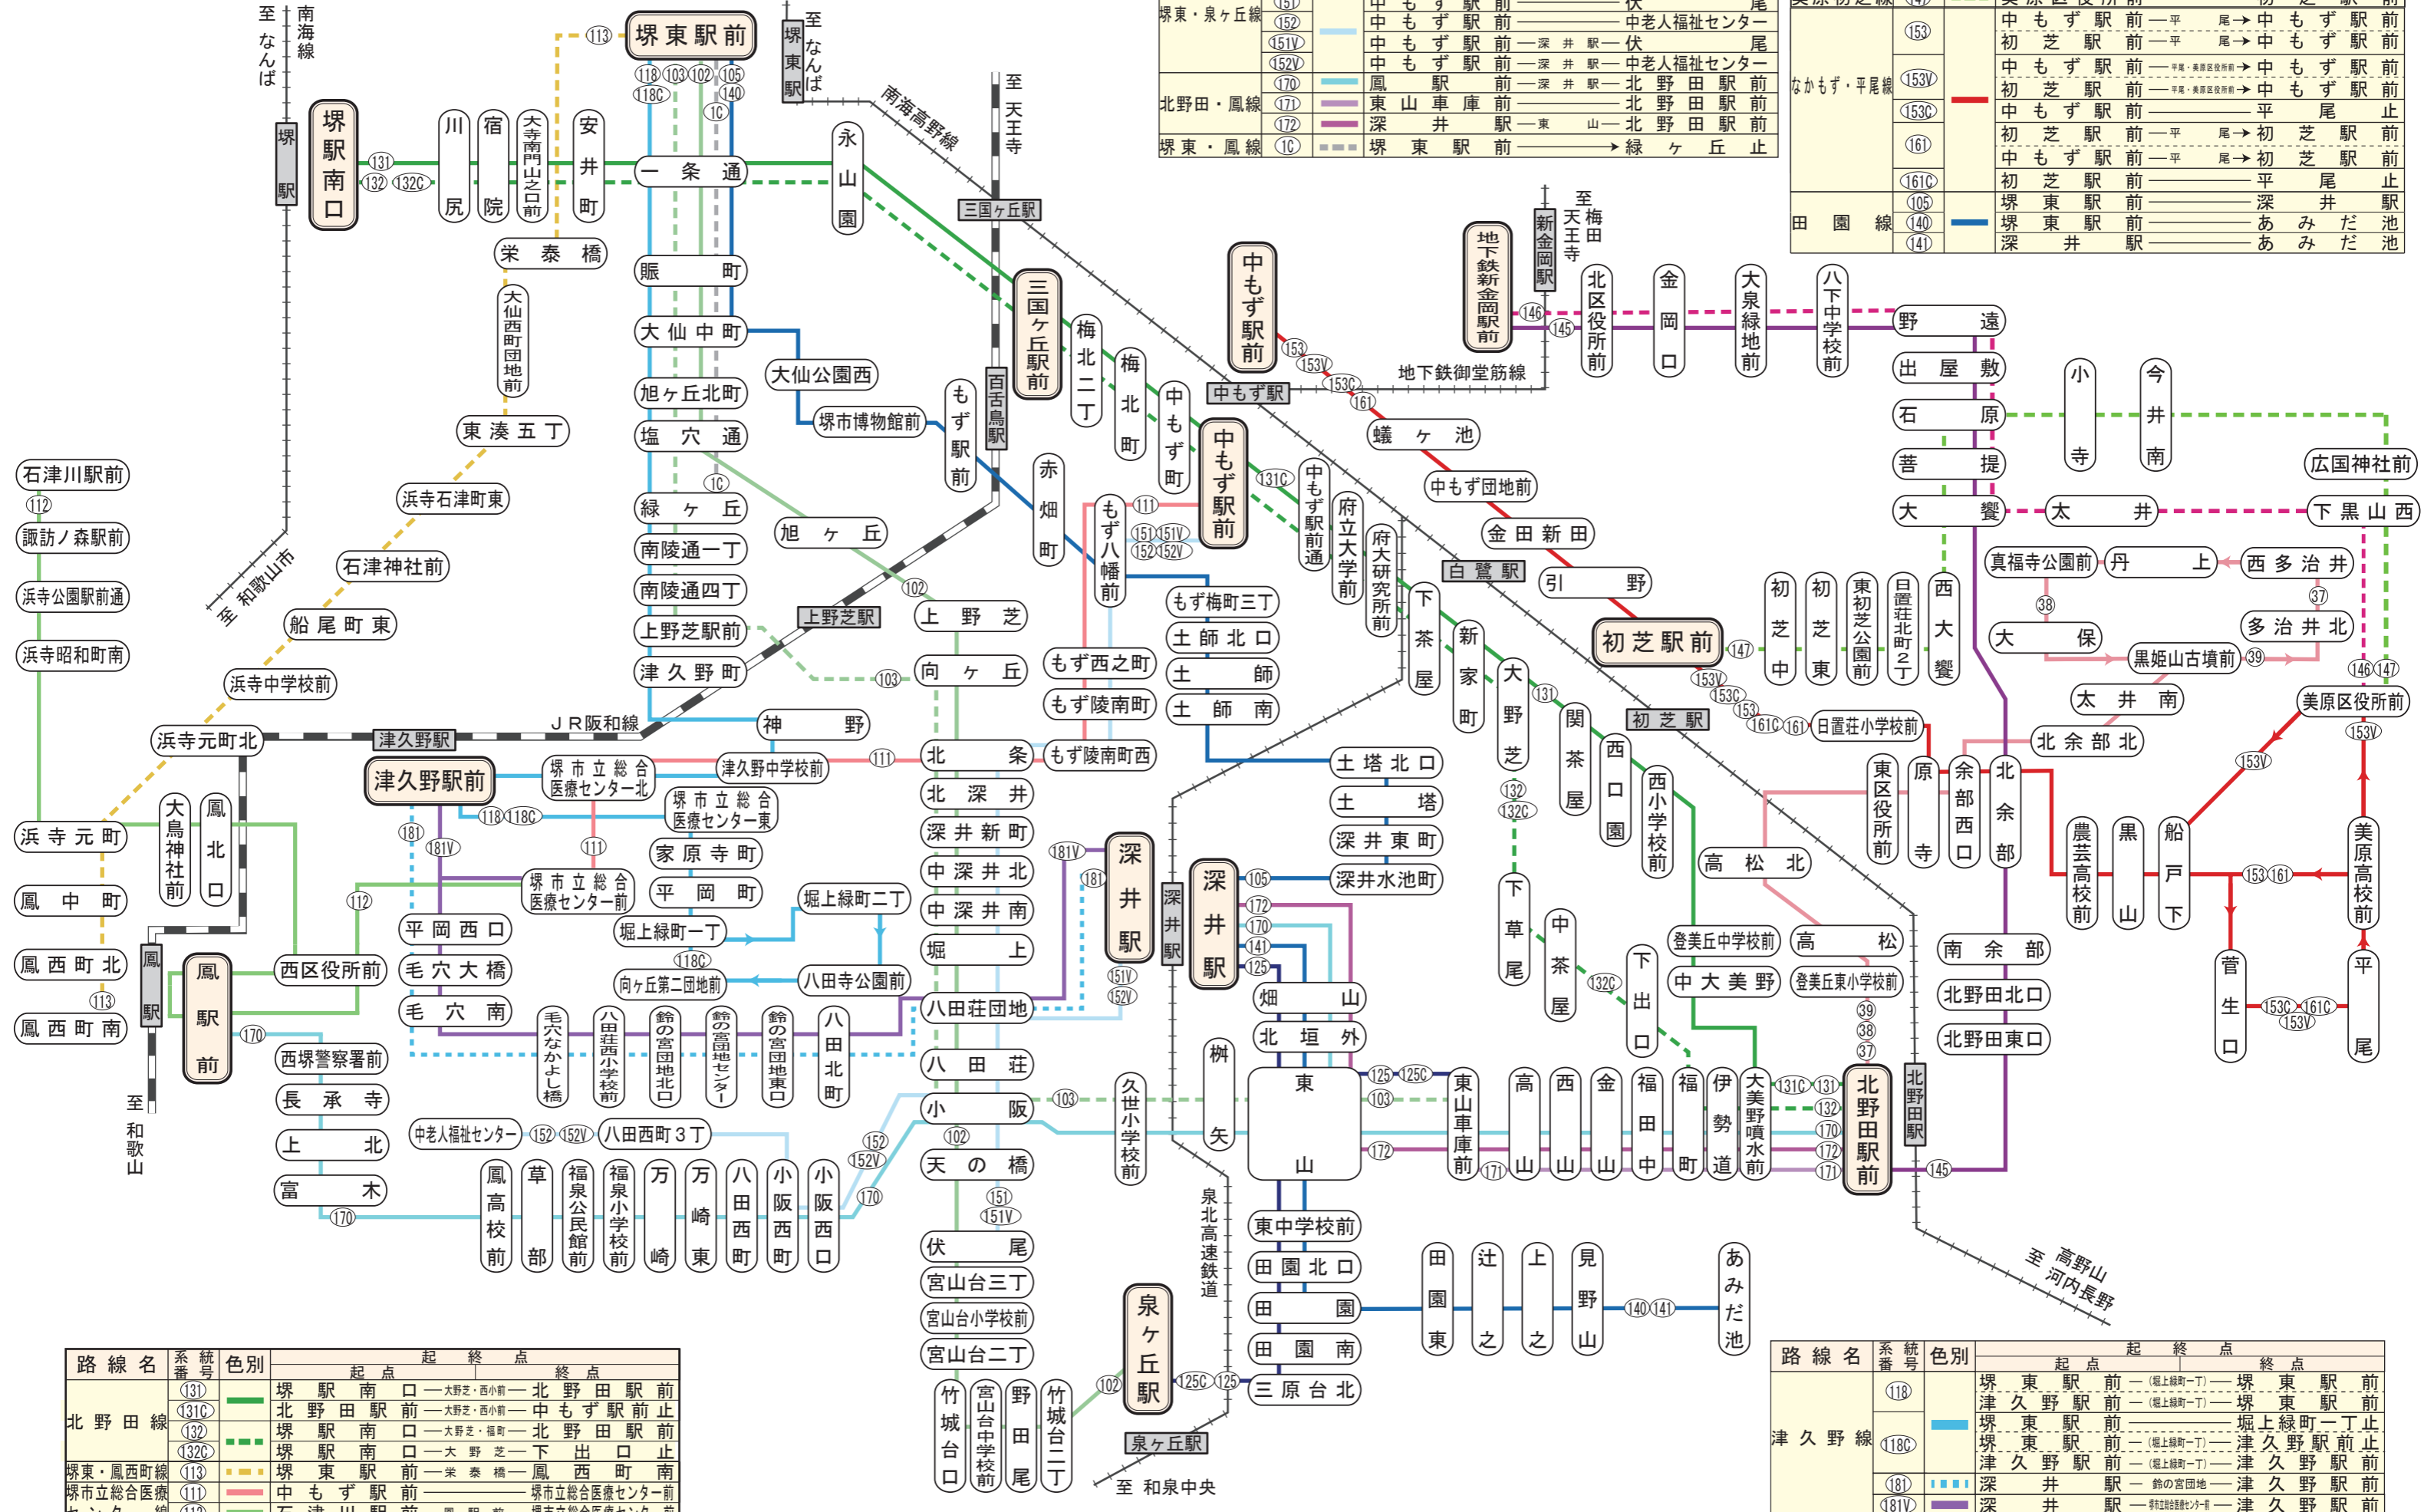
至なんば
南海線
堺駅
堺駅南口
131
132
132C
川尻
宿院
大寺南門山之口前
安井町
113
堺東駅前
118 103 102 105
118C 140
1C
堺東駅
至なんば
南海高野線
一条通
永山園
栄泰橋
大仙西町団地前
賑町
大仙中町
大仙公園西
堺市博物館前
旭ヶ丘北町
塩穴通
もず駅前
百舌鳥駅
三国ヶ丘駅
至天王寺
三国ヶ丘駅前
梅北二丁
梅北町
中もず町
中もず駅前
中もず駅
東湊五丁
浜寺石津町東
石津神社前
船尾町東
浜寺中学校前
浜寺元町北
石津川駅前
112
諏訪ノ森駅前
浜寺公園駅前通
浜寺昭和町南
浜寺元町
鳳中町
鳳西町北
113
鳳西町南
至和歌山市
緑ヶ丘
1C
旭ヶ丘
南陵通一丁
南陵通四丁
上野芝駅前
津久野町
102
上野芝駅
上野芝
向ヶ丘
103
津久野駅
JR阪和線
津久野駅前
神野
堺市立総合医療センター北
津久野中学校前
111
北条
もず陵南町西
北深井
深井新町
中深井北
中深井南
堀上
八田荘団地
八田荘
小阪
天の橋
102
151
151V
伏尾
宮山台三丁
宮山台小学校前
宮山台二丁
竹城台口
宮山台中学校前
野田尾
竹城台二丁
赤畑町
もず八幡前
111
151 151V
152 152V
もず西之町
もず陵南町
もず梅町三丁
土師北口
土師
土師南
131C
中もず駅前通
府立大学前
府大研究所前
中もず団地前
153
153V
153C
161
地下鉄御堂筋線
蟻ヶ池
金田新田
白鷺駅
引野
初芝駅前
147
153V 153C 153 161C 161
初芝駅
日置荘小学校前
下茶屋
新家町
大野芝
131
関茶屋
西口園
西小学校前
132
132C
下草尾
中茶屋
132C
下出口
登美丘中学校前
中大美野
高松
登美丘東小学校前
39
38
37
北野田駅前
北野田駅
高松北
東区役所前
原寺
余部西口
北余部
北余部北
南余部
北野田北口
北野田東口
145
地下鉄新金岡駅前
新金岡駅
至梅田天王寺
146
145
北区役所前
金岡口
大泉緑地前
八下中学校前
野遠
出屋敷
石原
菩提
大饗
小寺
今井南
広国神社前
太井
下黒山西
真福寺公園前
丹上
西多治井
38
37
大保
黒姫山古墳前
39
多治井北
太井南
146 147
美原区役所前
153V
153V
初芝中
初芝東
東初芝公園前
日置荘北町2丁
西大饗
農芸高校前
黒山
船戸下
153 161
美原高校前
菅生口
153C 161C
153V
平尾
深井駅
深井駅
深井駅
105
172
170
141
125
深井東町
深井水池町
土塔北口
土塔
畑山
北垣外
桝矢
東山
125 125C
103
172
東山車庫前
171
高山
西山
金山
福田中
福田町
伊勢道
大美野噴水前
131C 131
132
170
172
171
東中学校前
田園北口
田園
田園南
三原台北
田園東
辻之
上之
見野山
140 141
あみだ池
泉ヶ丘駅
125C 125
泉ヶ丘駅
102
至和泉中央
泉北高速鉄道
至高野山河内長野
181V
181
151V
152V
久世小学校前
103
中老人福祉センター
152 152V
八田西町3丁
鳳高校前
草部
福泉公民館前
福泉小学校前
万崎
万崎東
八田西町
小阪西町
小阪西口
152
152V
170
西区役所前
鳳駅前
鳳駅
170
西堺警察署前
長承寺
上北
富木
170
至和歌山
大鳥神社前
鳳北口
112
平岡西口
毛穴大橋
毛穴南
毛穴なかよし橋
八田荘西小学校前
鈴の宮団地北口
鈴の宮団地センター
鈴の宮団地東口
八田北町
向ヶ丘第二団地前
八田寺公園前
118C
堀上緑町一丁
堀上緑町二丁
平岡町
家原寺町
堺市立総合医療センター東
堺市立総合医療センター前
118 118C
181
181V
111

| 路線名 | 系統番号 | 色別 | 起点 | | 終点 |
|---|---|---|---|---|---|
| 北野田線 | 131 | | 堺駅南口 | 大野芝・西小前 | 北野田駅前 |
| | 131C | | 北野田駅前 | 大野芝・西小前 | 中もず駅前止 |
| | 132 | | 堺駅南口 | 大野芝・福町 | 北野田駅前 |
| | 132C | | 堺駅南口 | 大野芝 | 下出口止 |
| 堺東・鳳西町線 | 113 | | 堺東駅前 | 栄泰橋 | 鳳西町南 |
| 堺市立総合医療センター線 | 111 | | 中もず駅前 | | 堺市立総合医療センター前 |
| | 112 | | 石津川駅前 | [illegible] | 堺市立総合医療センター前 |

| 路線名 | 系統番号 | 色別 | 起点 | | 終点 |
|---|---|---|---|---|---|
| 堺東・泉ヶ丘線 | 151 | | 中もず駅前 | | 伏尾 |
| | 152 | | 中もず駅前 | | 中老人福祉センター |
| | 151V | | 中もず駅前 | 深井駅 | 伏尾 |
| | 152V | | 中もず駅前 | 深井駅 | 中老人福祉センター |
| 北野田・鳳線 | 170 | | 鳳駅前 | 深井駅 | 北野田駅前 |
| | 171 | | 東山車庫前 | | 北野田駅前 |
| | 172 | | 深井駅 | 東山 | 北野田駅前 |
| 堺東・鳳線 | 1C | | 堺東駅前 | | 緑ヶ丘止 |

| 路線名 | 系統番号 | 色別 | 起点 | | 終点 |
|---|---|---|---|---|---|
| なかもず・平尾線 | 153 | | 中もず駅前 | 平尾 | 中もず駅前 |
| | | | 初芝駅前 | 平尾 | 中もず駅前 |
| | 153V | | 中もず駅前 | 平尾・美原区役所前 | 中もず駅前 |
| | | | 初芝駅前 | 平尾・美原区役所前 | 中もず駅前 |
| | 153C | | 中もず駅前 | | 平尾止 |
| | 161 | | 初芝駅前 | 平尾 | 初芝駅前 |
| | | | 中もず駅前 | 平尾 | 初芝駅前 |
| | 161C | | 初芝駅前 | | 平尾止 |
| 田園線 | 105 | | 堺東駅前 | | 深井駅 |
| | 140 | | 堺東駅前 | | あみだ池 |
| | 141 | | 深井駅 | | あみだ池 |

| 路線名 | 系統番号 | 色別 | 起点 | | 終点 |
|---|---|---|---|---|---|
| 津久野線 | 118 | | 堺東駅前 | (堀上緑町一丁) | 堺東駅前 |
| | | | 津久野駅前 | (堀上緑町一丁) | 堺東駅前 |
| | 118C | | 堺東駅前 | | 堀上緑町一丁止 |
| | | | 堺東駅前 | (堀上緑町一丁) | 津久野駅前止 |
| | | | 津久野駅前 | (堀上緑町一丁) | 津久野駅前 |
| | 181 | | 深井駅 | 鈴の宮団地 | 津久野駅前 |
| | 181V | | 深井駅 | 堺市立総合医療センター前 | 津久野駅前 |